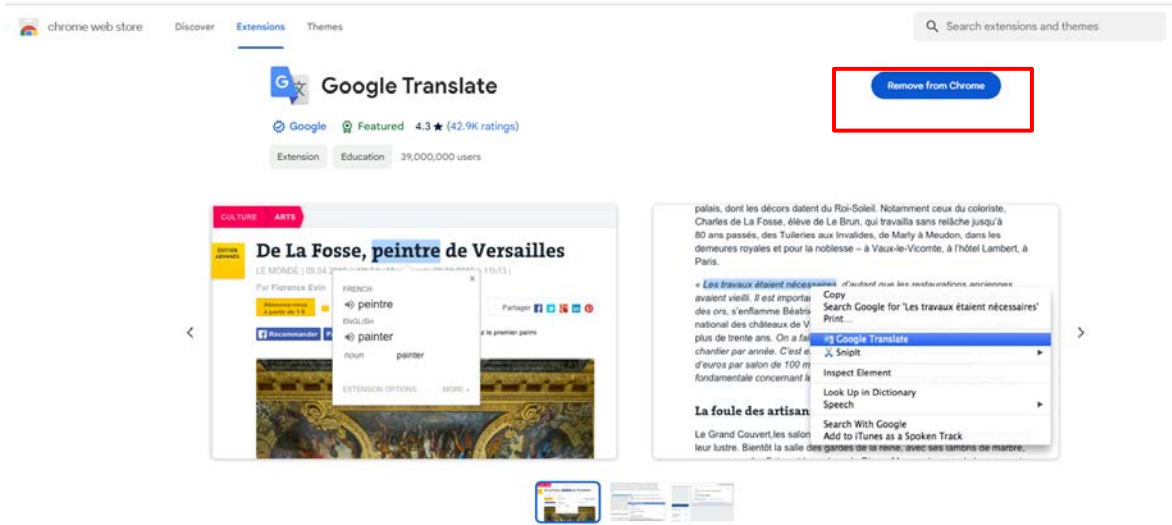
chrome web store    Discover    Extensions    Themes

Search extensions and themes

Google Translate

Remove from Chrome

Google    Featured    4.3 ★ (42.9K ratings)

Extension    Education    39,000,000 users

CULTURE    ARTS

ÉDITION ABONNÉS

De La Fosse, peintre de Versailles

LE MONDE | 09.04.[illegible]

Par Florence Evin

Abonnez-vous à partir de 1 €

Recommander

Partager

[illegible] le premier parmi

FRENCH
peintre
ENGLISH
painter
noun    painter

EXTENSION OPTIONS    MORE »

palais, dont les décors datent du Roi-Soleil. Notamment ceux du coloriste, Charles de La Fosse, élève de Le Brun, qui travailla sans relâche jusqu'à 80 ans passés, des Tuileries aux Invalides, de Marly à Meudon, dans les demeures royales et pour la noblesse – à Vaux-le-Vicomte, à l'hôtel Lambert, à Paris.

« Les travaux étaient nécessaires, d'autant que les restaurations anciennes avaient vieilli. Il est importa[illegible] des ors, s'enflamme Béatri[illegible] national des châteaux de V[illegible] plus de trente ans. On a fai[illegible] chantier par année. C'est e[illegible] d'euros par salon de 100 m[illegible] fondamentale concernant l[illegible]

La foule des artisan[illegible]

Le Grand Couvert,les salon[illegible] leur lustre. Bientôt la salle des gardes de la reine, avec ses lambris de marbre,

Copy
Search Google for 'Les travaux étaient nécessaires'
Print...
Google Translate
SnipIt
Inspect Element
Look Up in Dictionary
Speech
Search With Google
Add to iTunes as a Spoken Track